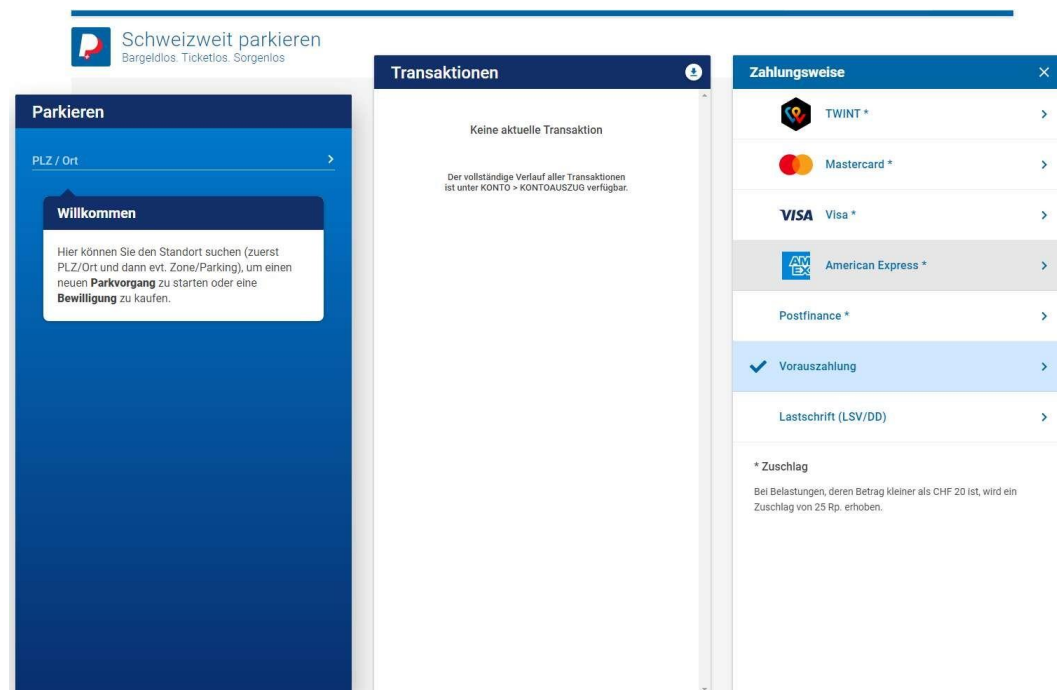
Schweizweit parkieren
Bargeldlos. Ticketlos. Sorgenlos

Parkieren

PLZ / Ort >

Willkommen

Hier können Sie den Standort suchen (zuerst PLZ/Ort und dann evt. Zone/Parking), um einen neuen **Parkvorgang** zu starten oder eine **Bewilligung** zu kaufen.

Transaktionen

Keine aktuelle Transaktion

Der vollständige Verlauf aller Transaktionen ist unter KONTO > KONTOAUSZUG verfügbar.

Zahlungsweise ×

TWINT * >

Mastercard * >

VISA Visa * >

AM EX American Express * >

Postfinance * >

Vorauszahlung >

Lastschrift (LSV/DD) >

* Zuschlag

Bei Belastungen, deren Betrag kleiner als CHF 20 ist, wird ein Zuschlag von 25 Rp. erhoben.